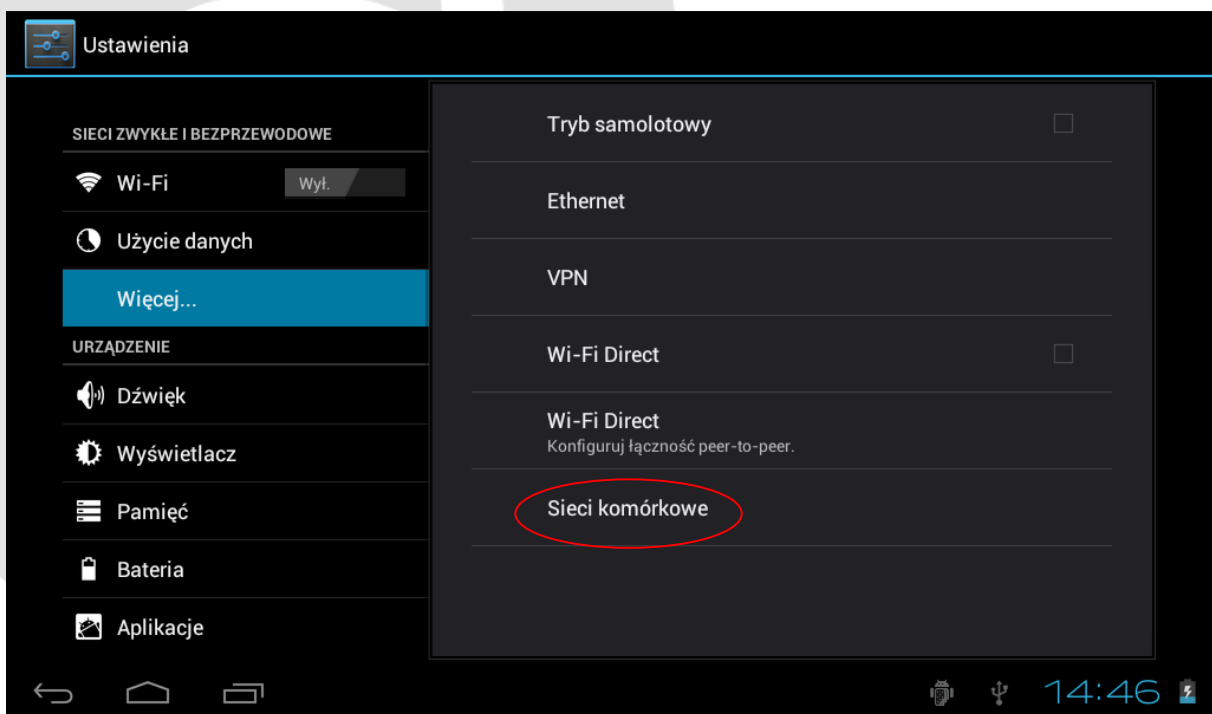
Ustawienia

SIECI ZWYKŁE I BEZPRZEWODOWE

Wi-Fi Wył.

Użycie danych

Więcej...

URZĄDZENIE

Dźwięk

Wyświetlacz

Pamięć

Bateria

Aplikacje

Tryb samolotowy

Ethernet

VPN

Wi-Fi Direct

Wi-Fi Direct
Konfiguruj łączność peer-to-peer.

Sieci komórkowe

14:46